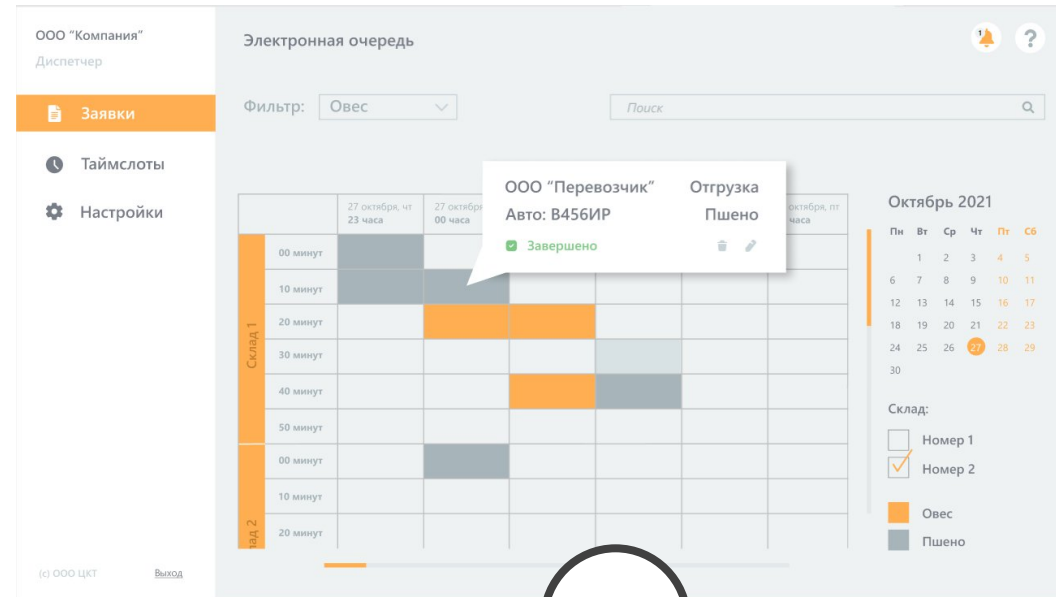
ООО "Компания"
Диспетчер

Заявки

Таймслоты

Настройки

(с) ООО ЦКТ
Выход

Электронная очередь

1

?

Фильтр: Овес

Поиск

ООО "Перевозчик"
Отгрузка
Авто: В456ИР
Пшено
Завершено

| | 27 октября, чт 23 часа | 27 октября 00 часа | | | | октября, пт часа |
|---|---|---|---|---|---|---|
| Склад 1 00 минут | | | | | | |
| 10 минут | | | | | | |
| 20 минут | | | | | | |
| 30 минут | | | | | | |
| 40 минут | | | | | | |
| 50 минут | | | | | | |
| Склад 2 00 минут | | | | | | |
| 10 минут | | | | | | |
| 20 минут | | | | | | |

Октябрь 2021

| Пн | Вт | Ср | Чт | Пт | Сб |
|---|---|---|---|---|---|
| | 1 | 2 | 3 | 4 | 5 |
| 6 | 7 | 8 | 9 | 10 | 11 |
| 12 | 13 | 14 | 15 | 16 | 17 |
| 18 | 19 | 20 | 21 | 22 | 23 |
| 24 | 25 | 26 | 27 | 28 | 29 |
| 30 | | | | | |

Склад:
Номер 1
Номер 2

Овес
Пшено